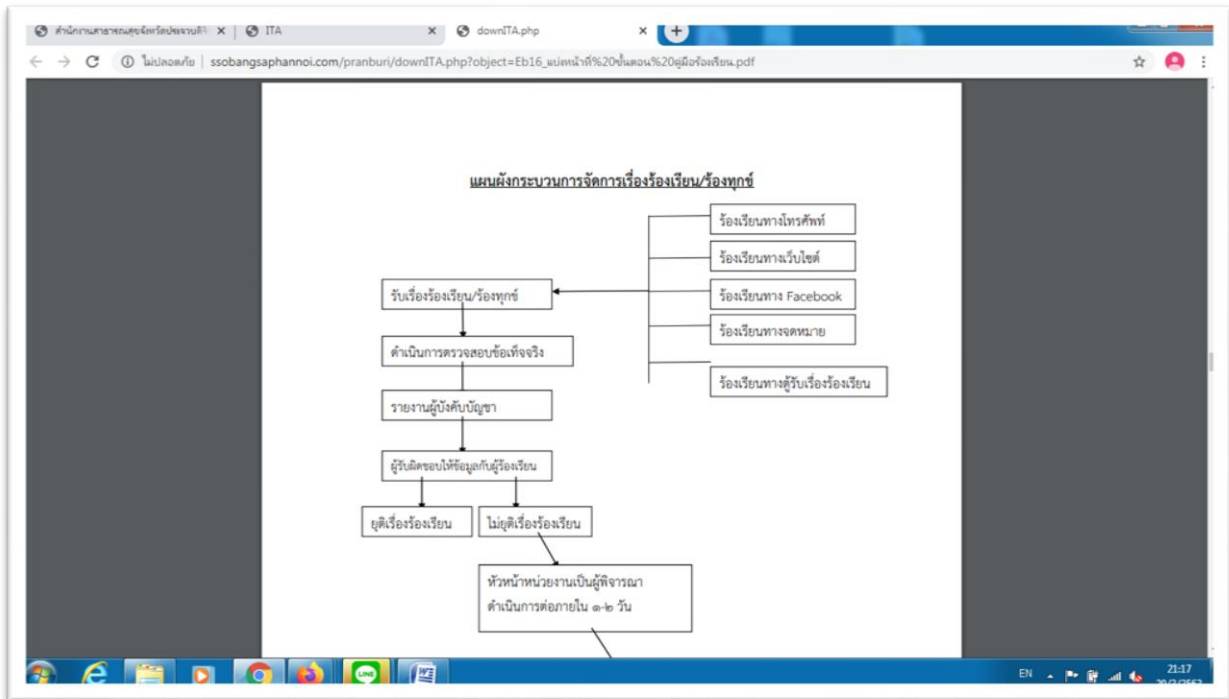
สำนักงานสาธารณสุขจังหวัดประจวบคีรี ×
ITA ×
downITA.php ×

ไม่ปลอดภัย | ssobangsaphannoi.com/pranburi/downITA.php?object=Eb16_แบ่งหน้าที่%20ขั้นตอน%20คู่มือร้องเรียน.pdf

แผนผังกระบวนการจัดการเรื่องร้องเรียน/ร้องทุกข์

ร้องเรียนทางโทรศัพท์

ร้องเรียนทางเว็บไซต์

ร้องเรียนทาง Facebook

ร้องเรียนทางจดหมาย

ร้องเรียนทางตู้รับเรื่องร้องเรียน

รับเรื่องร้องเรียน/ร้องทุกข์

ดำเนินการตรวจสอบข้อเท็จจริง

รายงานผู้บังคับบัญชา

ผู้รับผิดชอบให้ข้อมูลกับผู้ร้องเรียน

ยุติเรื่องร้องเรียน

ไม่ยุติเรื่องร้องเรียน

หัวหน้าหน่วยงานเป็นผู้พิจารณา ดำเนินการต่อภายใน ๑-๒ วัน

EN 21:17 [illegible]